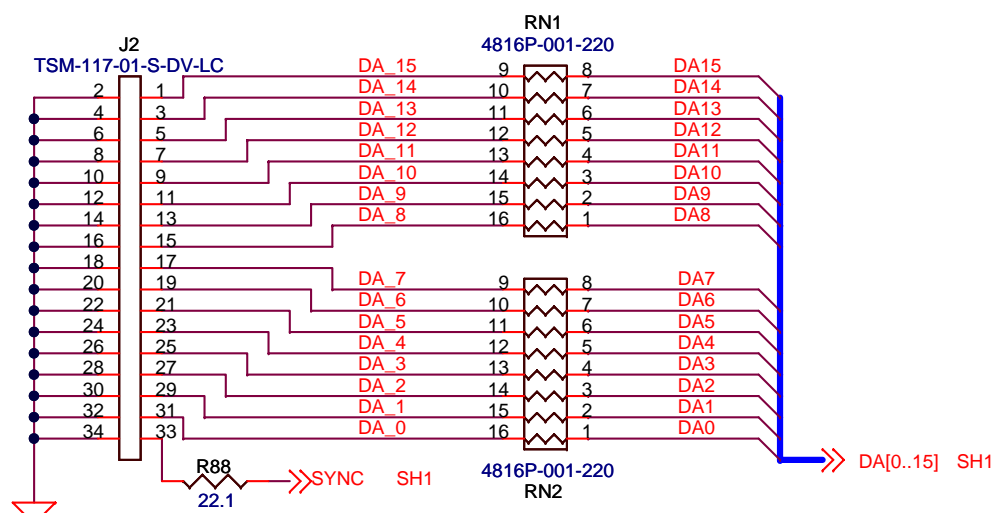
J2
TSM-117-01-S-DV-LC

2 1
4 3
6 5
8 7
10 9
12 11
14 13
16 15
18 17
20 19
22 21
24 23
26 25
28 27
30 29
32 31
34 33

RN1
4816P-001-220

DA_15 9 8 DA15
DA_14 10 7 DA14
DA_13 11 6 DA13
DA_12 12 5 DA12
DA_11 13 4 DA11
DA_10 14 3 DA10
DA_9 15 2 DA9
DA_8 16 1 DA8

DA_7 9 8 DA7
DA_6 10 7 DA6
DA_5 11 6 DA5
DA_4 12 5 DA4
DA_3 13 4 DA3
DA_2 14 3 DA2
DA_1 15 2 DA1
DA_0 16 1 DA0

4816P-001-220
RN2

DA[0..15] SH1

R88
22.1
SYNC SH1